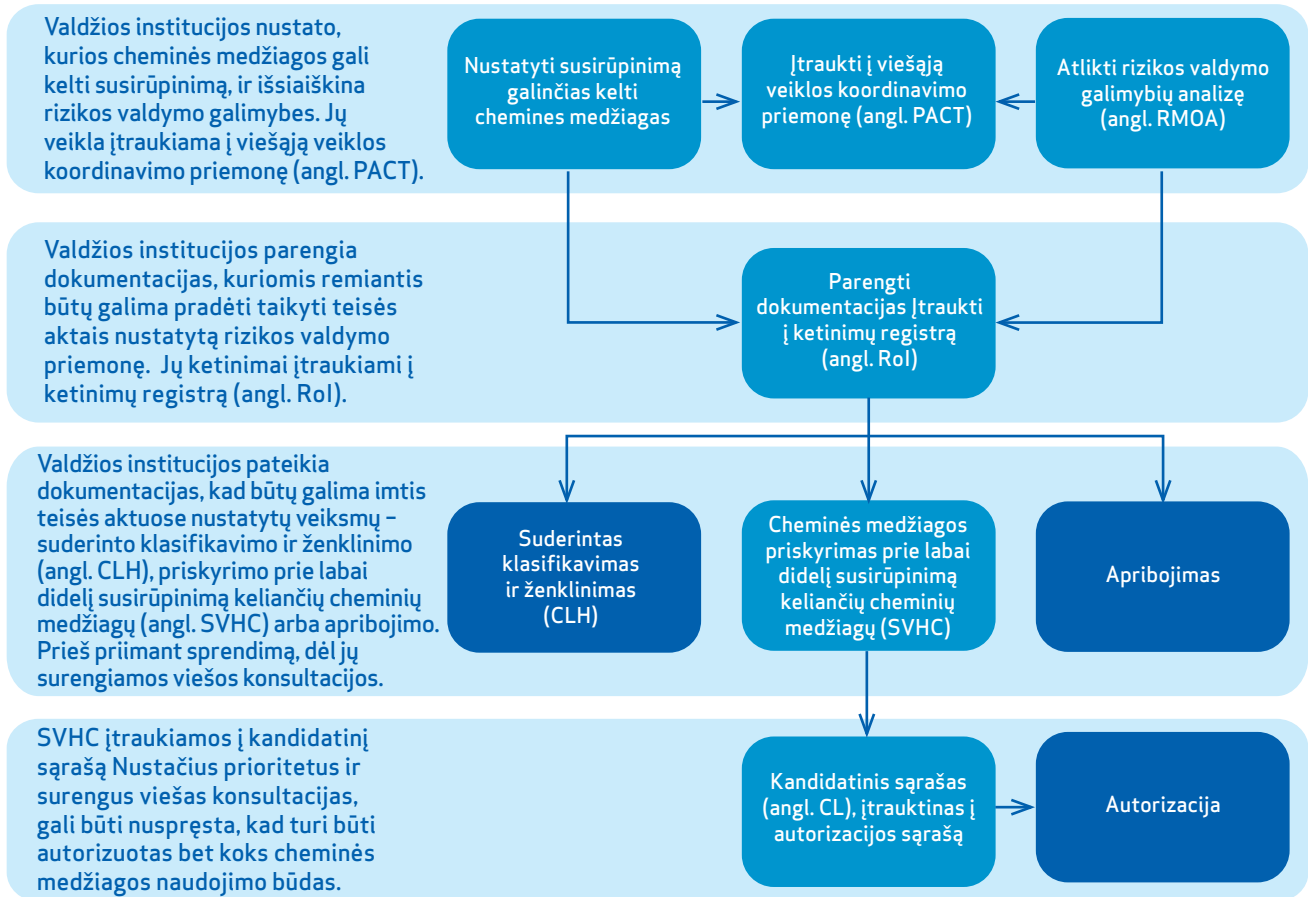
Valdžios institucijos nustato, kurios cheminės medžiagos gali kelti susirūpinimą, ir išsiaiškina rizikos valdymo galimybes. Jų veikla įtraukiama į viešąją veiklos koordinavimo priemonę (angl. PACT).

Nustatyti susirūpinimą galinčias kelti chemines medžiagas

Įtraukti į viešąją veiklos koordinavimo priemonę (angl. PACT)

Atlikti rizikos valdymo galimybių analizę (angl. RMOA)

Valdžios institucijos parengia dokumentacijas, kuriomis remiantis būtų galima pradėti taikyti teisės aktais nustatytą rizikos valdymo priemonę. Jų ketinimai įtraukiami į ketinimų registrą (angl. RoI).

Parengti dokumentacijas Įtraukti į ketinimų registrą (angl. RoI)

Valdžios institucijos pateikia dokumentacijas, kad būtų galima imtis teisės aktuose nustatytų veiksmų – suderinto klasifikavimo ir ženklinimo (angl. CLH), priskyrimo prie labai didelį susirūpinimą keliančių cheminių medžiagų (angl. SVHC) arba apribojimo. Prieš priimant sprendimą, dėl jų surengiamos viešos konsultacijos.

Suderintas klasifikavimas ir ženklinimas (CLH)

Cheminės medžiagos priskyrimas prie labai didelį susirūpinimą keliančių cheminių medžiagų (SVHC)

Apribojimas

SVHC įtraukiamos į kandidatinį sąrašą Nustačius prioritetus ir surengus viešas konsultacijas, gali būti nuspręsta, kad turi būti autorizuotas bet koks cheminės medžiagos naudojimo būdas.

Kandidatinis sąrašas (angl. CL), įtrauktinas į autorizacijos sąrašą

Autorizacija